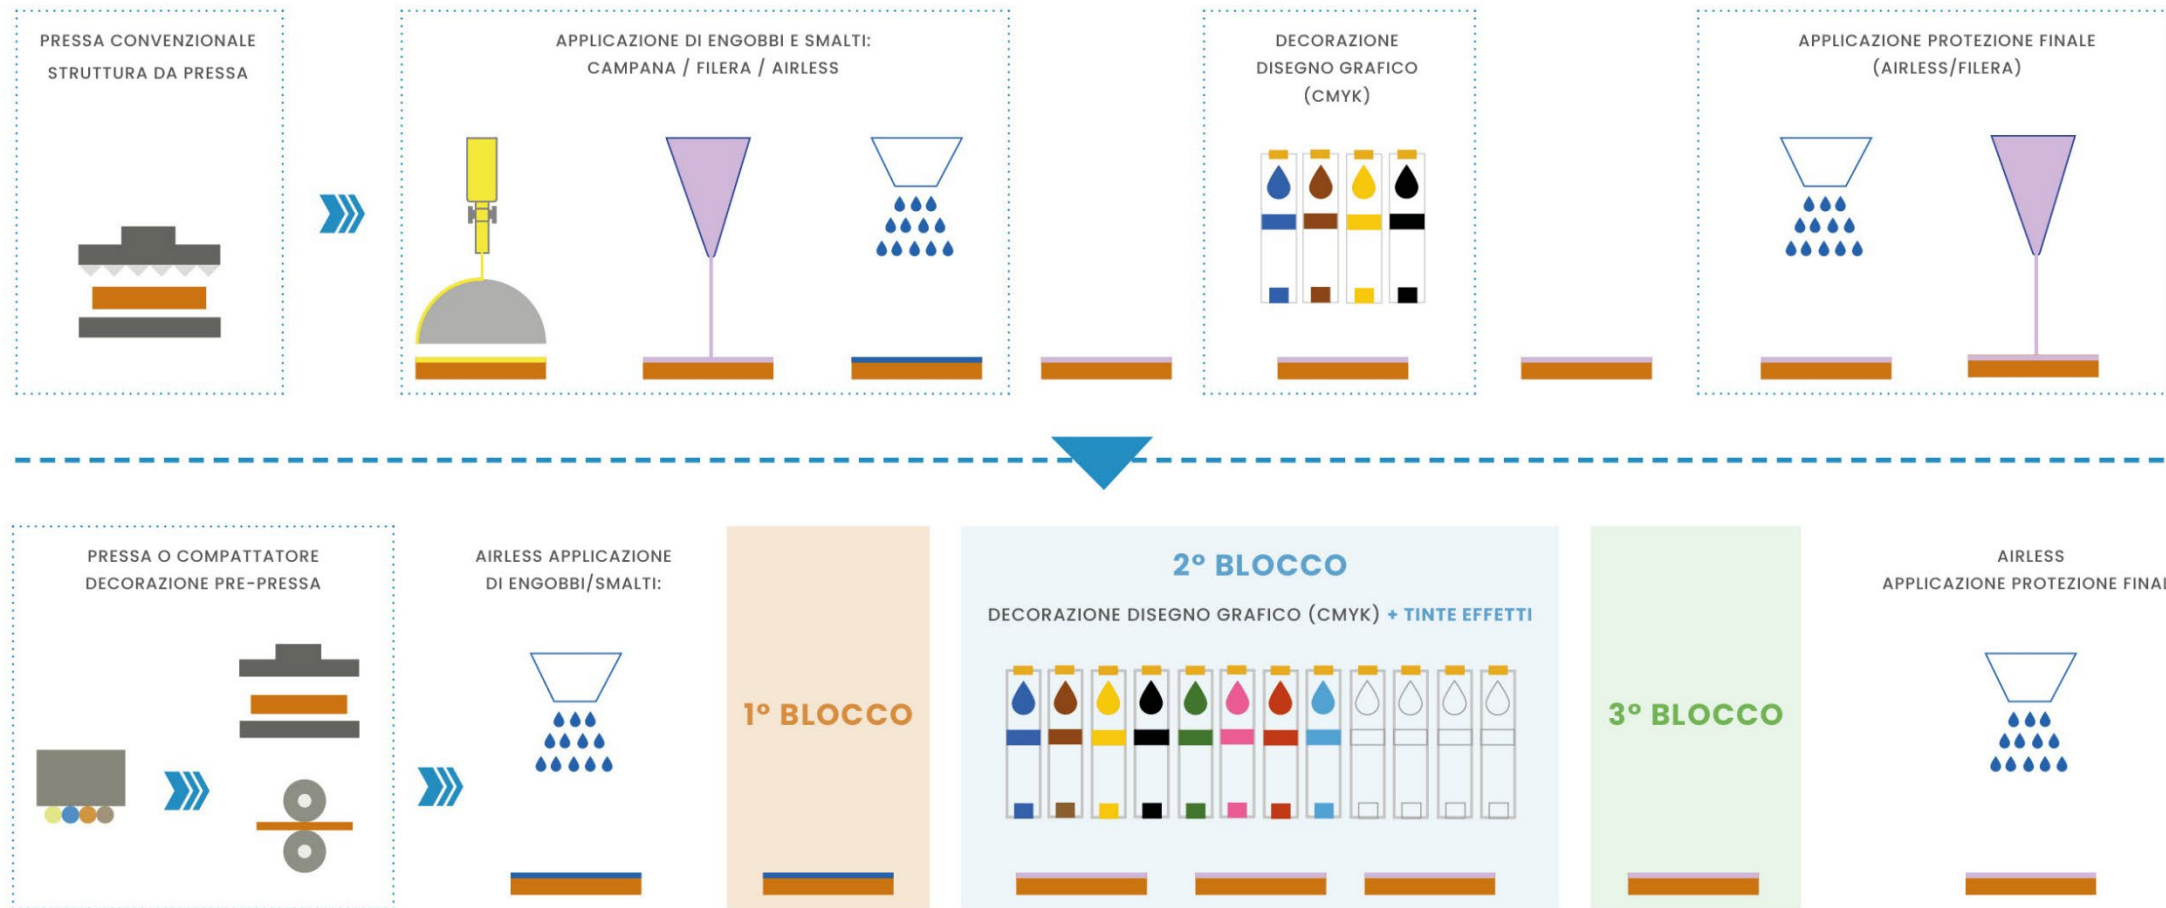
PRESSA CONVENZIONALE
STRUTTURA DA PRESSA

APPLICAZIONE DI ENGOBBI E SMALTI:
CAMPANA / FILERA / AIRLESS

DECORAZIONE
DISEGNO GRAFICO
(CMYK)

APPLICAZIONE PROTEZIONE FINALE
(AIRLESS/FILERA)

PRESSA O COMPATTATORE
DECORAZIONE PRE-PRESSA

AIRLESS APPLICAZIONE
DI ENGOBBI/SMALTI:

1° BLOCCO

2° BLOCCO
DECORAZIONE DISEGNO GRAFICO (CMYK) + TINTE EFFETTI

3° BLOCCO

AIRLESS
APPLICAZIONE PROTEZIONE FINA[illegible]